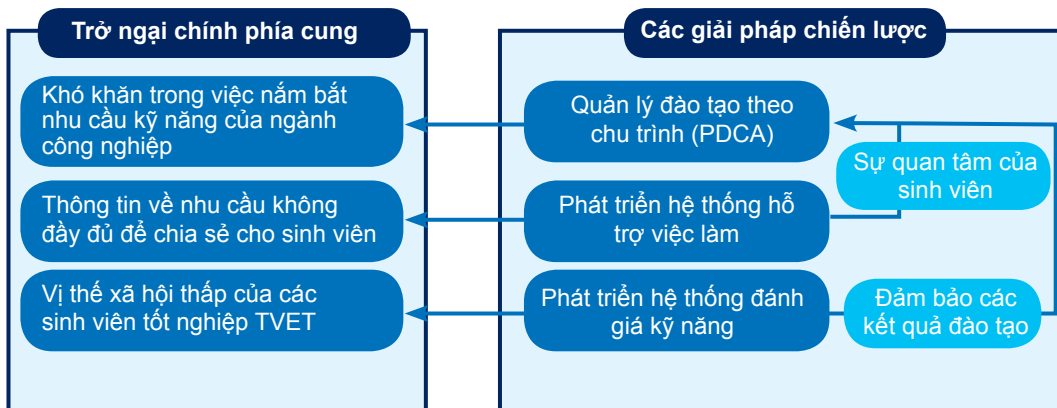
Trở ngại chính phía cung

Khó khăn trong việc nắm bắt nhu cầu kỹ năng của ngành công nghiệp

Thông tin về nhu cầu không đầy đủ để chia sẻ cho sinh viên

Vị thế xã hội thấp của các sinh viên tốt nghiệp TVET

Các giải pháp chiến lược

Quản lý đào tạo theo chu trình (PDCA)

Sự quan tâm của sinh viên

Phát triển hệ thống hỗ trợ việc làm

Phát triển hệ thống đánh giá kỹ năng

Đảm bảo các kết quả đào tạo